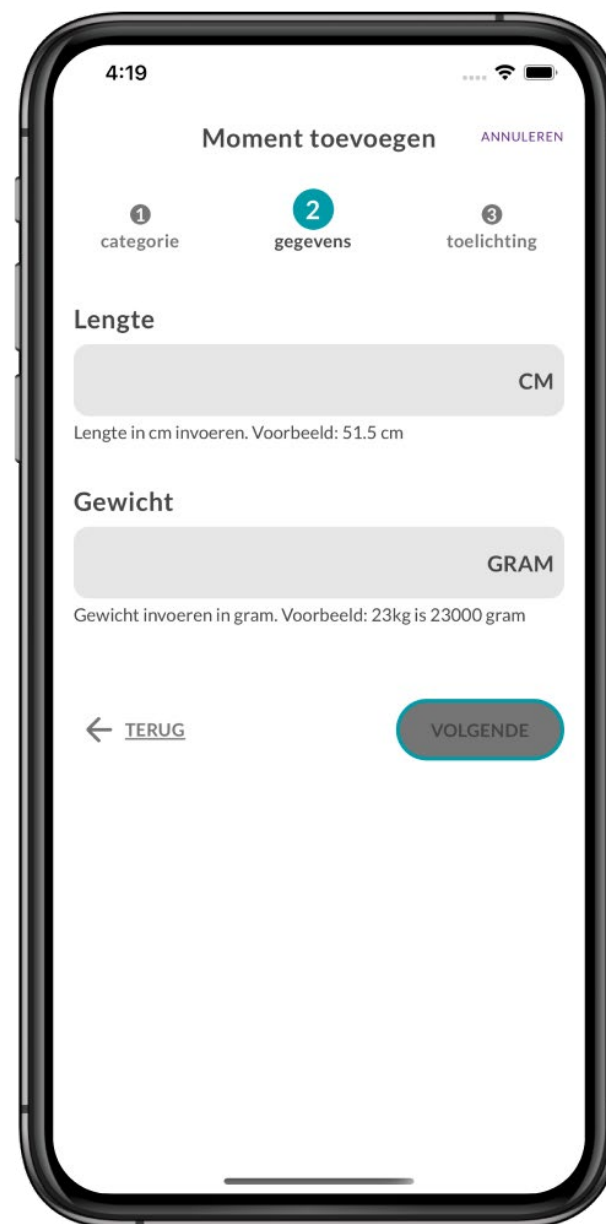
4:19

Moment toevoegen

ANNULEREN

1
categorie

2
gegevens

3
toelichting

Lengte

CM

Lengte in cm invoeren. Voorbeeld: 51.5 cm

Gewicht

GRAM

Gewicht invoeren in gram. Voorbeeld: 23kg is 23000 gram

← TERUG

VOLGENDE